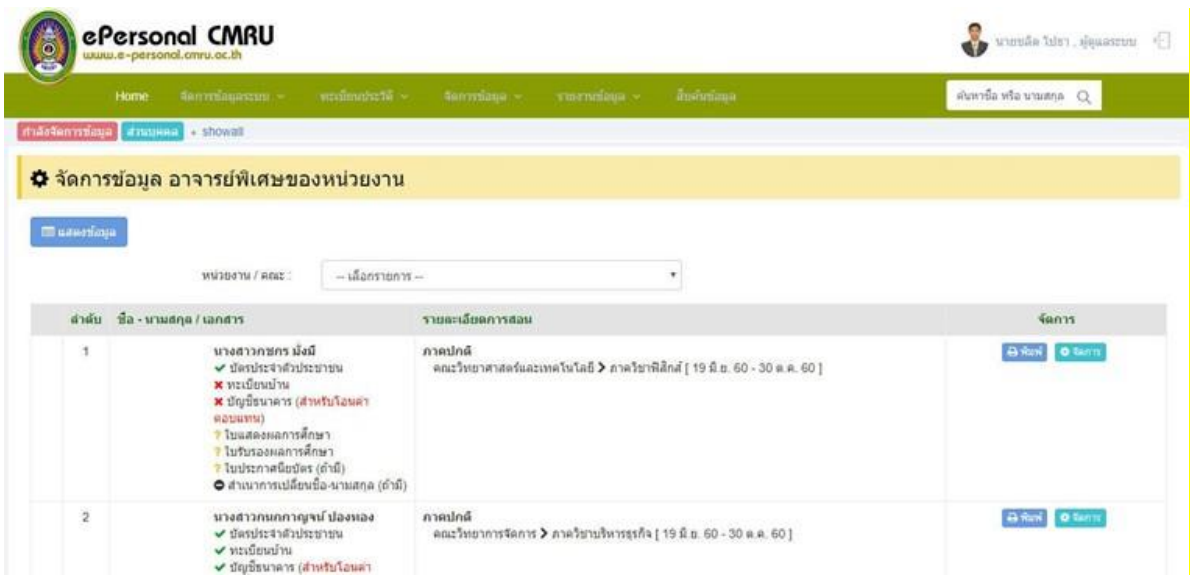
ePersonal CMRU
www.e-personal.cmru.ac.th

นายชลิต ไปรา , ผู้ดูแลระบบ

Home  จัดการข้อมูลระบบ  ทะเบียนประวัติ  จัดการข้อมูล  รายงานข้อมูล  สืบค้นข้อมูล

ค้นหาชื่อ หรือ นามสกุล

กำลังจัดการข้อมูล  ส่วนบุคคล  • showall

จัดการข้อมูล อาจารย์พิเศษของหน่วยงาน

แสดงข้อมูล

หน่วยงาน / คณะ :  -- เลือกรายการ --

| ลำดับ | ชื่อ - นามสกุล / เอกสาร | รายละเอียดการสอน | จัดการ |
|---|---|---|---|
| 1 | นางสาวกชกร มังมี ✔ บัตรประจำตัวประชาชน ✖ ทะเบียนบ้าน ✖ บัญชีธนาคาร (สำหรับโอนค่าตอบแทน) ? ใบแสดงผลการศึกษา ? ใบรับรองผลการศึกษา ? ใบประกาศนียบัตร (ถ้ามี) สำเนาการเปลี่ยนชื่อ-นามสกุล (ถ้ามี) | ภาคปกติ คณะวิทยาศาสตร์และเทคโนโลยี > ภาควิชาฟิสิกส์ [ 19 มิ.ย. 60 - 30 ต.ค. 60 ] | พิมพ์ จัดการ |
| 2 | นางสาวกนกกาญจน์ ปองทอง ✔ บัตรประจำตัวประชาชน ✔ ทะเบียนบ้าน ✔ บัญชีธนาคาร (สำหรับโอนค่า | ภาคปกติ คณะวิทยาการจัดการ > ภาควิชาบริหารธุรกิจ [ 19 มิ.ย. 60 - 30 ต.ค. 60 ] | พิมพ์ จัดการ |